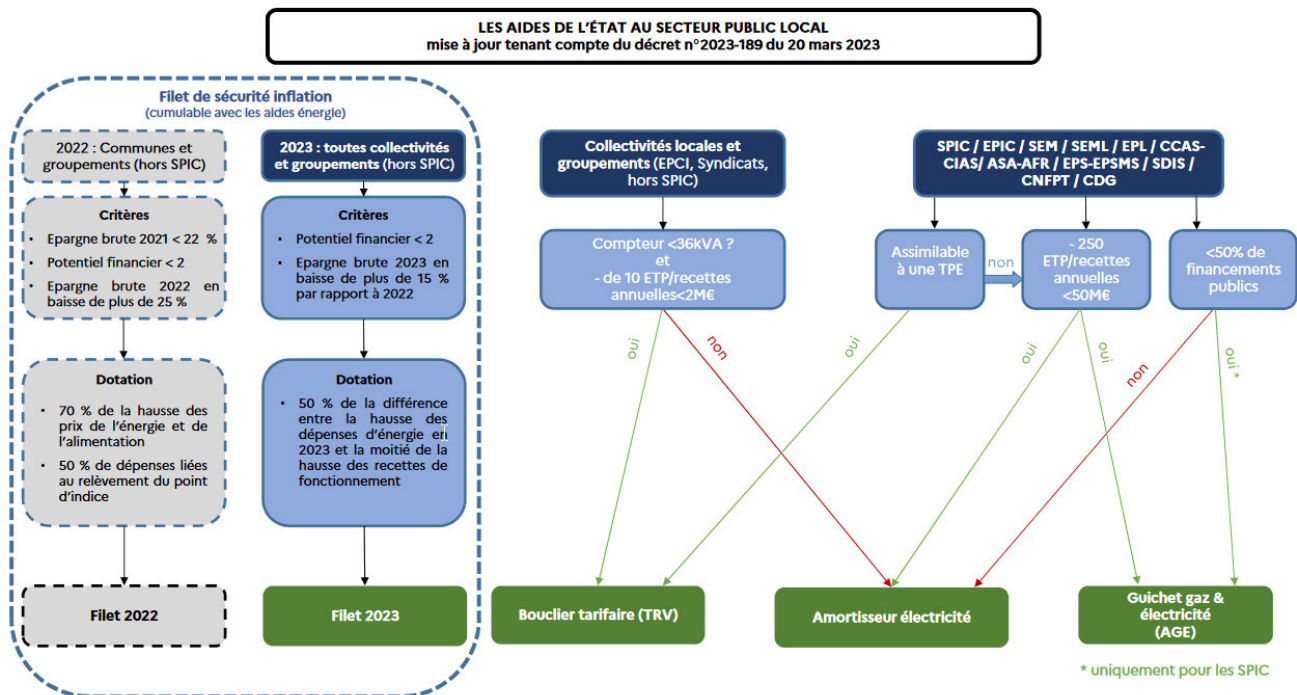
LES AIDES DE L'ÉTAT AU SECTEUR PUBLIC LOCAL
mise à jour tenant compte du décret n°2023-189 du 20 mars 2023

Filet de sécurité inflation
(cumulable avec les aides énergie)

2022 : Communes et groupements (hors SPIC)

Critères
- Epargne brute 2021 < 22 %
- Potentiel financier < 2
- Epargne brute 2022 en baisse de plus de 25 %

Dotation
- 70 % de la hausse des prix de l'énergie et de l'alimentation
- 50 % de dépenses liées au relèvement du point d'indice

Filet 2022

2023 : toutes collectivités et groupements (hors SPIC)

Critères
- Potentiel financier < 2
- Epargne brute 2023 en baisse de plus de 15 % par rapport à 2022

Dotation
- 50 % de la différence entre la hausse des dépenses d'énergie en 2023 et la moitié de la hausse des recettes de fonctionnement

Filet 2023

Collectivités locales et groupements (EPCI, Syndicats, hors SPIC)

Compteur <36kVA ? et - de 10 ETP/recettes annuelles<2M€

oui

non

SPIC / EPIC / SEM / SEML / EPL / CCAS-CIAS/ ASA-AFR / EPS-EPSMS / SDIS / CNFPT / CDG

Assimilable à une TPE

non

- 250 ETP/recettes annuelles <50M€

<50% de financements publics

oui

oui

oui

non

oui*

Bouclier tarifaire (TRV)

Amortisseur électricité

Guichet gaz & électricité (AGE)

* uniquement pour les SPIC